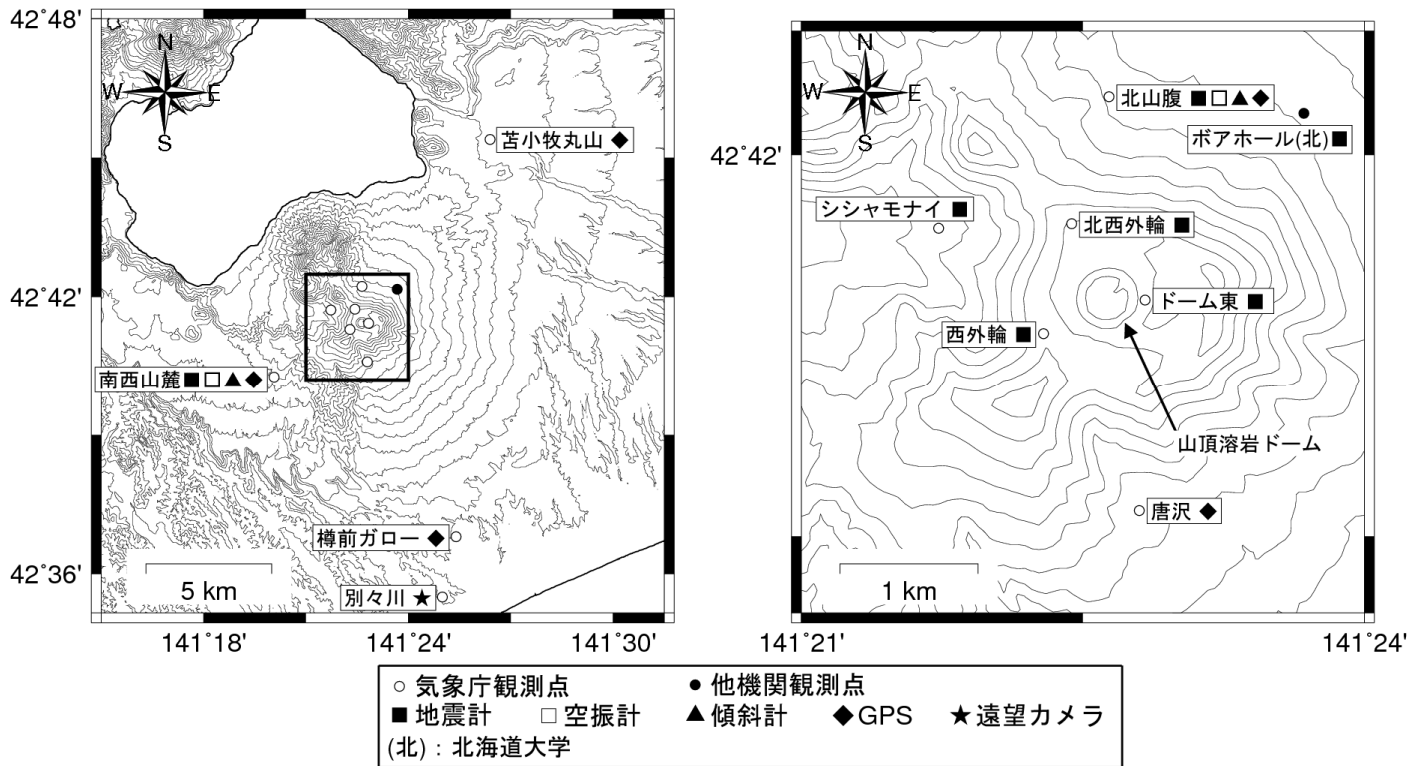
42°48'
N
W E
S
苫小牧丸山 ◆
42°42'
南西山麓 ■□▲◆
樽前ガロー ◆
42°36'
5 km
別々川 ★
141°18' 141°24' 141°30'

N
W E
S
北山腹 ■□▲◆
ボアホール(北) ■
42°42'
シシャモナイ ■
北西外輪 ■
ドーム東 ■
西外輪 ■
山頂溶岩ドーム
唐沢 ◆
1 km
141°21' 141°24'

○ 気象庁観測点 ● 他機関観測点
■ 地震計 □ 空振計 ▲ 傾斜計 ◆ GPS ★ 遠望カメラ
(北) : 北海道大学